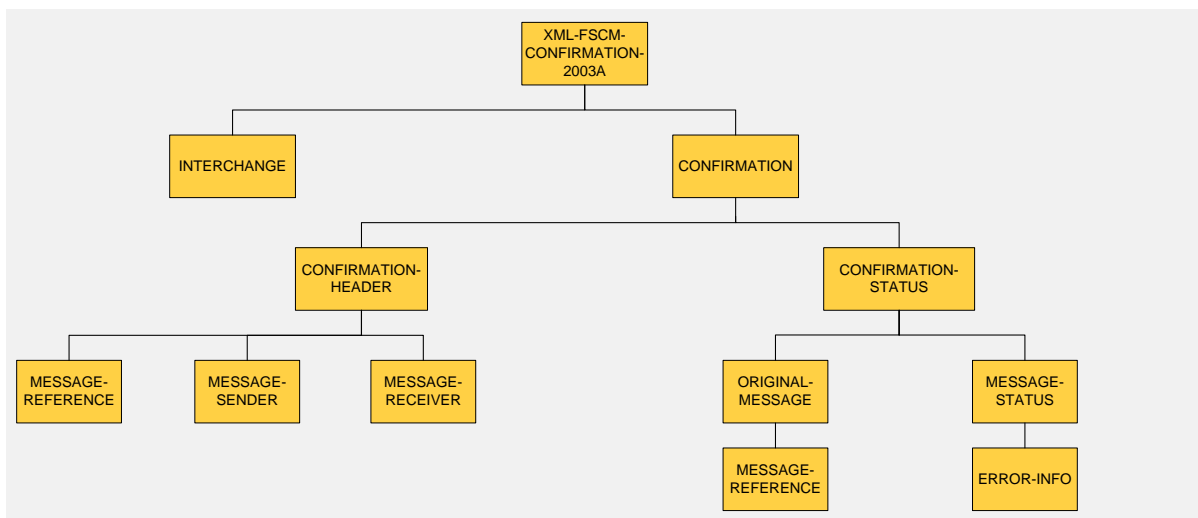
XML-FSCM-CONFIRMATION-2003A

INTERCHANGE

CONFIRMATION

CONFIRMATION-HEADER

CONFIRMATION-STATUS

MESSAGE-REFERENCE

MESSAGE-SENDER

MESSAGE-RECEIVER

ORIGINAL-MESSAGE

MESSAGE-STATUS

MESSAGE-REFERENCE

ERROR-INFO